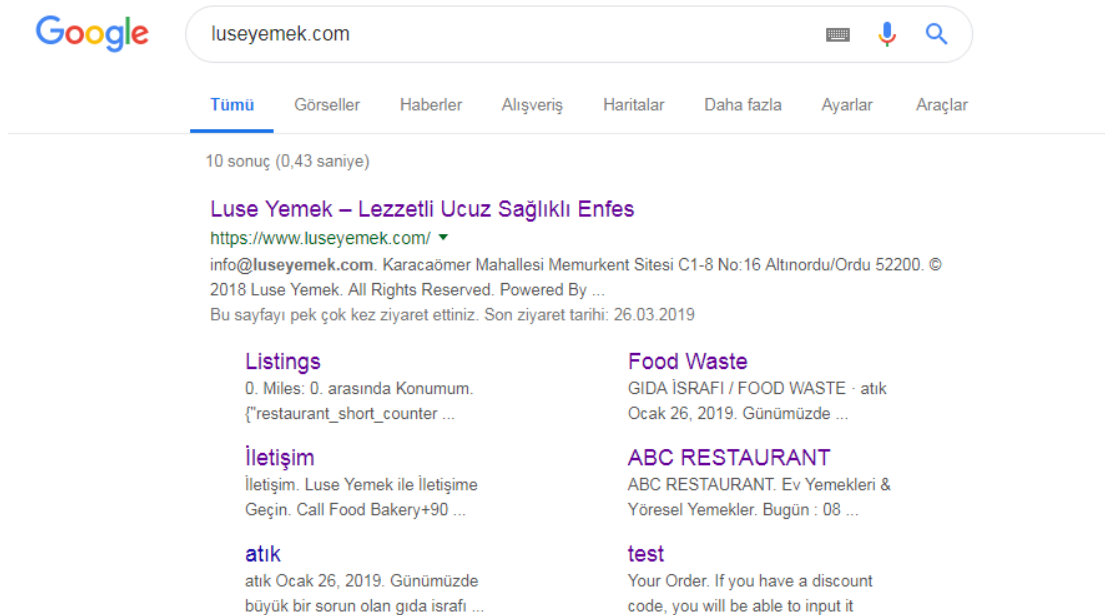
Google

luseyemek.com

Tümü Görseller Haberler Alışveriş Haritalar Daha fazla Ayarlar Araçlar

10 sonuç (0,43 saniye)

Luse Yemek – Lezzetli Ucuz Sağlıklı Enfes
https://www.luseyemek.com/
info@luseyemek.com. Karacaömer Mahallesi Memurkent Sitesi C1-8 No:16 Altınordu/Ordu 52200. © 2018 Luse Yemek. All Rights Reserved. Powered By ...
Bu sayfayı pek çok kez ziyaret ettiniz. Son ziyaret tarihi: 26.03.2019

Listings
0. Miles: 0. arasında Konumum. {"restaurant_short_counter ...

İletişim
İletişim. Luse Yemek ile İletişime Geçin. Call Food Bakery+90 ...

atık
atık Ocak 26, 2019. Günümüzde büyük bir sorun olan gıda israfı ...

Food Waste
GIDA İSRAFI / FOOD WASTE · atık Ocak 26, 2019. Günümüzde ...

ABC RESTAURANT
ABC RESTAURANT. Ev Yemekleri & Yöresel Yemekler. Bugün : 08 ...

test
Your Order. If you have a discount code, you will be able to input it